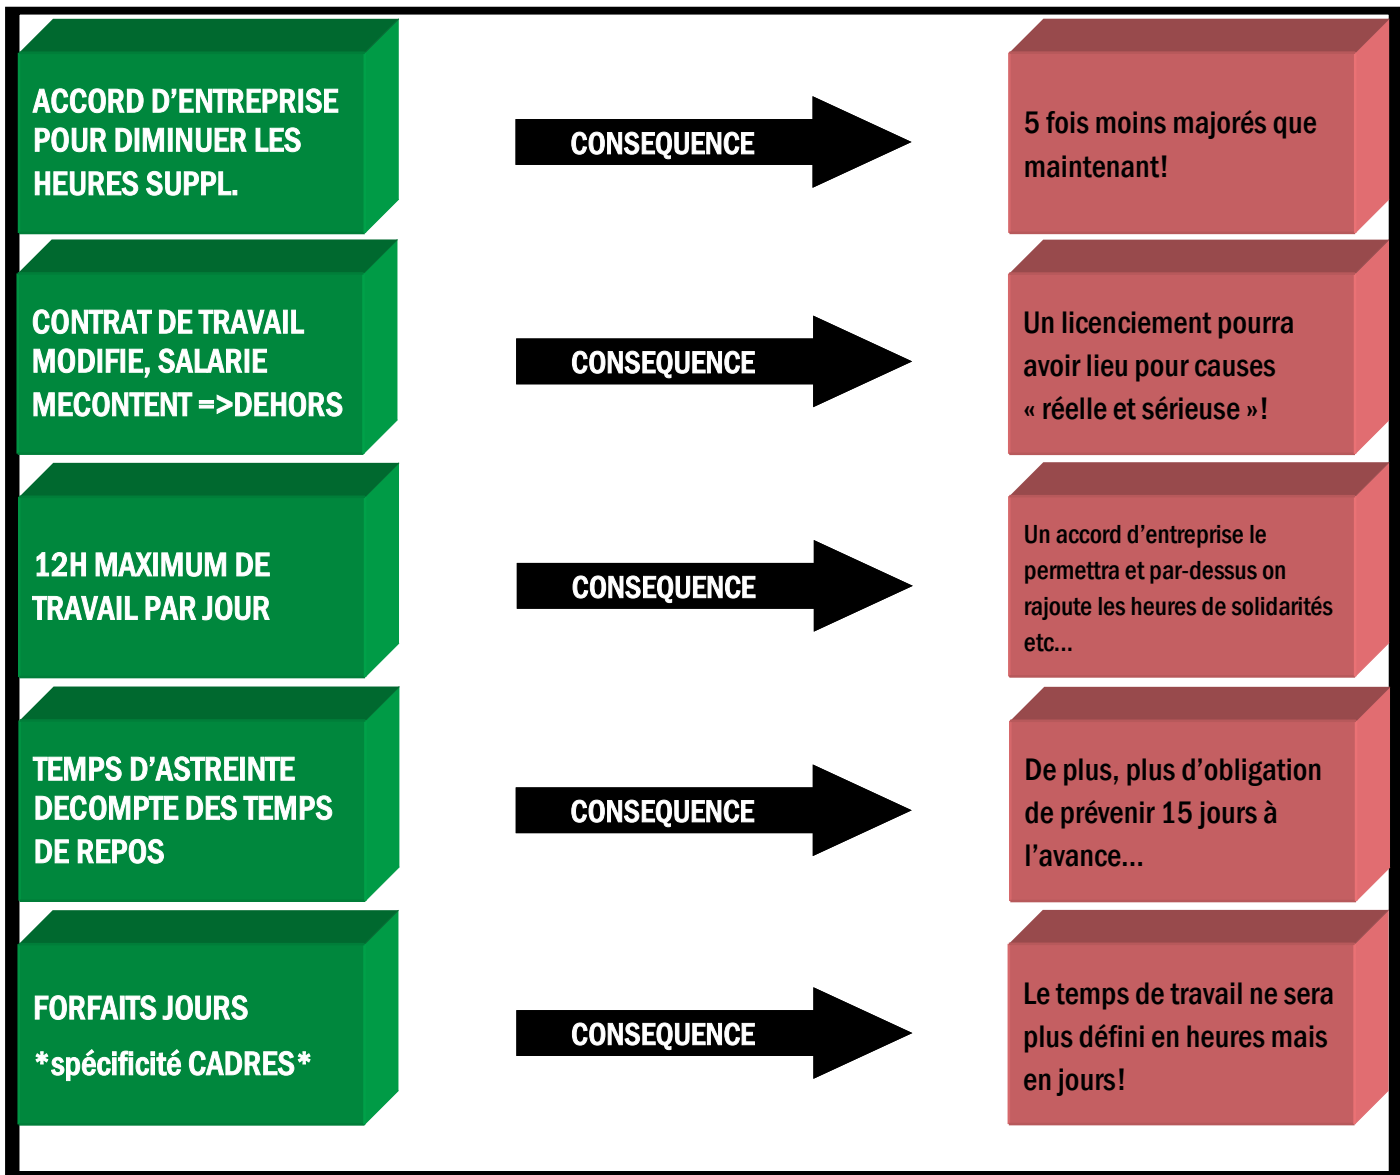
ACCORD D’ENTREPRISE POUR DIMINUER LES HEURES SUPPL.

CONSEQUENCE

5 fois moins majorés que maintenant!

CONTRAT DE TRAVAIL MODIFIE, SALARIE MECONTENT =>DEHORS

CONSEQUENCE

Un licenciement pourra avoir lieu pour causes « réelle et sérieuse »!

12H MAXIMUM DE TRAVAIL PAR JOUR

CONSEQUENCE

Un accord d’entreprise le permettra et par-dessus on rajoute les heures de solidarités etc…

TEMPS D’ASTREINTE DECOMPTE DES TEMPS DE REPOS

CONSEQUENCE

De plus, plus d’obligation de prévenir 15 jours à l’avance…

FORFAITS JOURS *spécificité CADRES*

CONSEQUENCE

Le temps de travail ne sera plus défini en heures mais en jours!